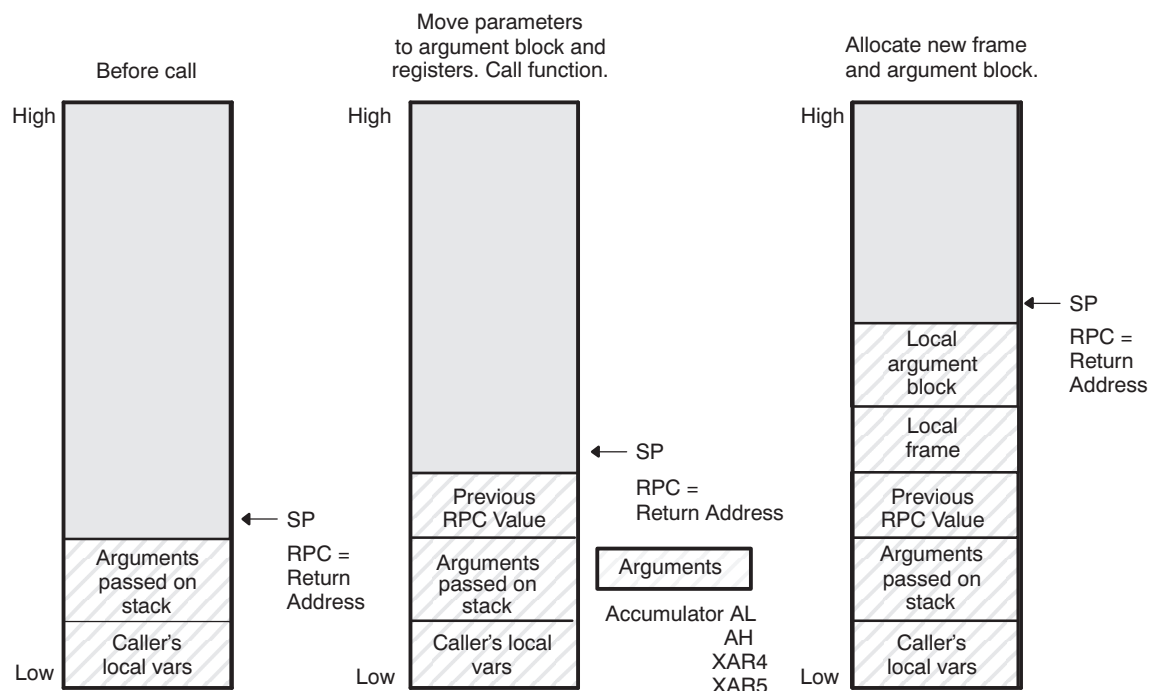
Before call

High

SP

RPC = Return Address

Arguments passed on stack

Caller's local vars

Low

Move parameters to argument block and registers. Call function.

High

SP

RPC = Return Address

Previous RPC Value

Arguments passed on stack

Caller's local vars

Low

Arguments

Accumulator AL
AH
XAR4
XAR5

Allocate new frame and argument block.

High

SP

RPC = Return Address

Local argument block

Local frame

Previous RPC Value

Arguments passed on stack

Caller's local vars

Low